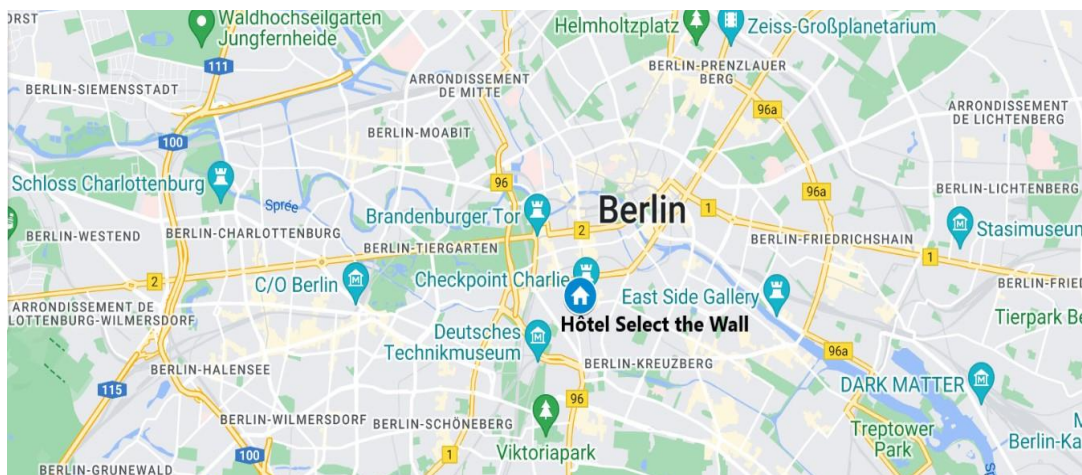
ORST
Waldhochseilgarten Jungfernheide
Helmholtzplatz
Zeiss-Großplanetarium
111
ARRONDISSEMENT DE MITTE
BERLIN-PRENZLAUER BERG
BERLIN-SIEMENSSTADT
96a
ARRONDISSEMENT DE LICHTENBERG
BERLIN-MOABIT
100
Schloss Charlottenburg
96
96a
BERLIN-LICHTENBERG
Spree
Brandenburger Tor
Berlin
1
BERLIN-WESTEND
BERLIN-CHARLOTTENBURG
2
BERLIN-FRIEDRICHSHAIN
Stasimuseum
BERLIN-TIERGARTEN
1
2
C/O Berlin
Checkpoint Charlie
BERLIN-FRIED
ARRONDISSEMENT DE
LOTTENBURG-WILMERSDORF
East Side Gallery
Hôtel Select the Wall
Tierpark Be
Deutsches Technikmuseum
BERLIN-KREUZBERG
96a
BERLIN-HALENSEE
115
DARK MATTER
96
BERLIN-WILMERSDORF
BERLIN-SCHÖNEBERG
Treptower Park
Berlin-Ka
100
Viktoriapark
1
BERLIN-GRUNEWALD